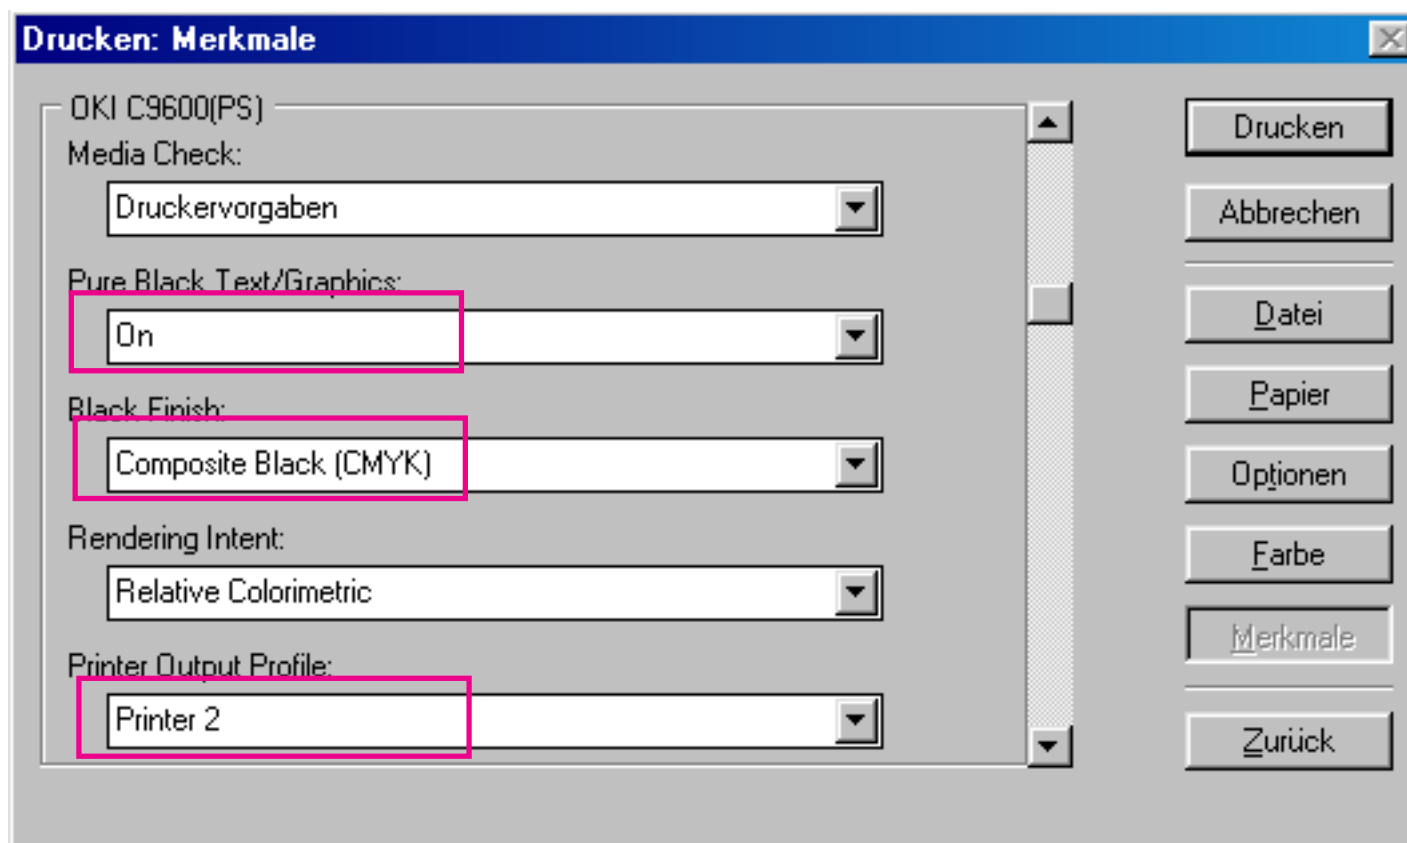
Drucken: Merkmale

OKI C9600(PS)

Media Check:

Druckervorgaben

Pure Black Text/Graphics:

On

Black Finish:

Composite Black (CMYK)

Rendering Intent:

Relative Colorimetric

Printer Output Profile:

Printer 2

Drucken

Abbrechen

Datei

Papier

Optionen

Farbe

Merkmale

Zurück